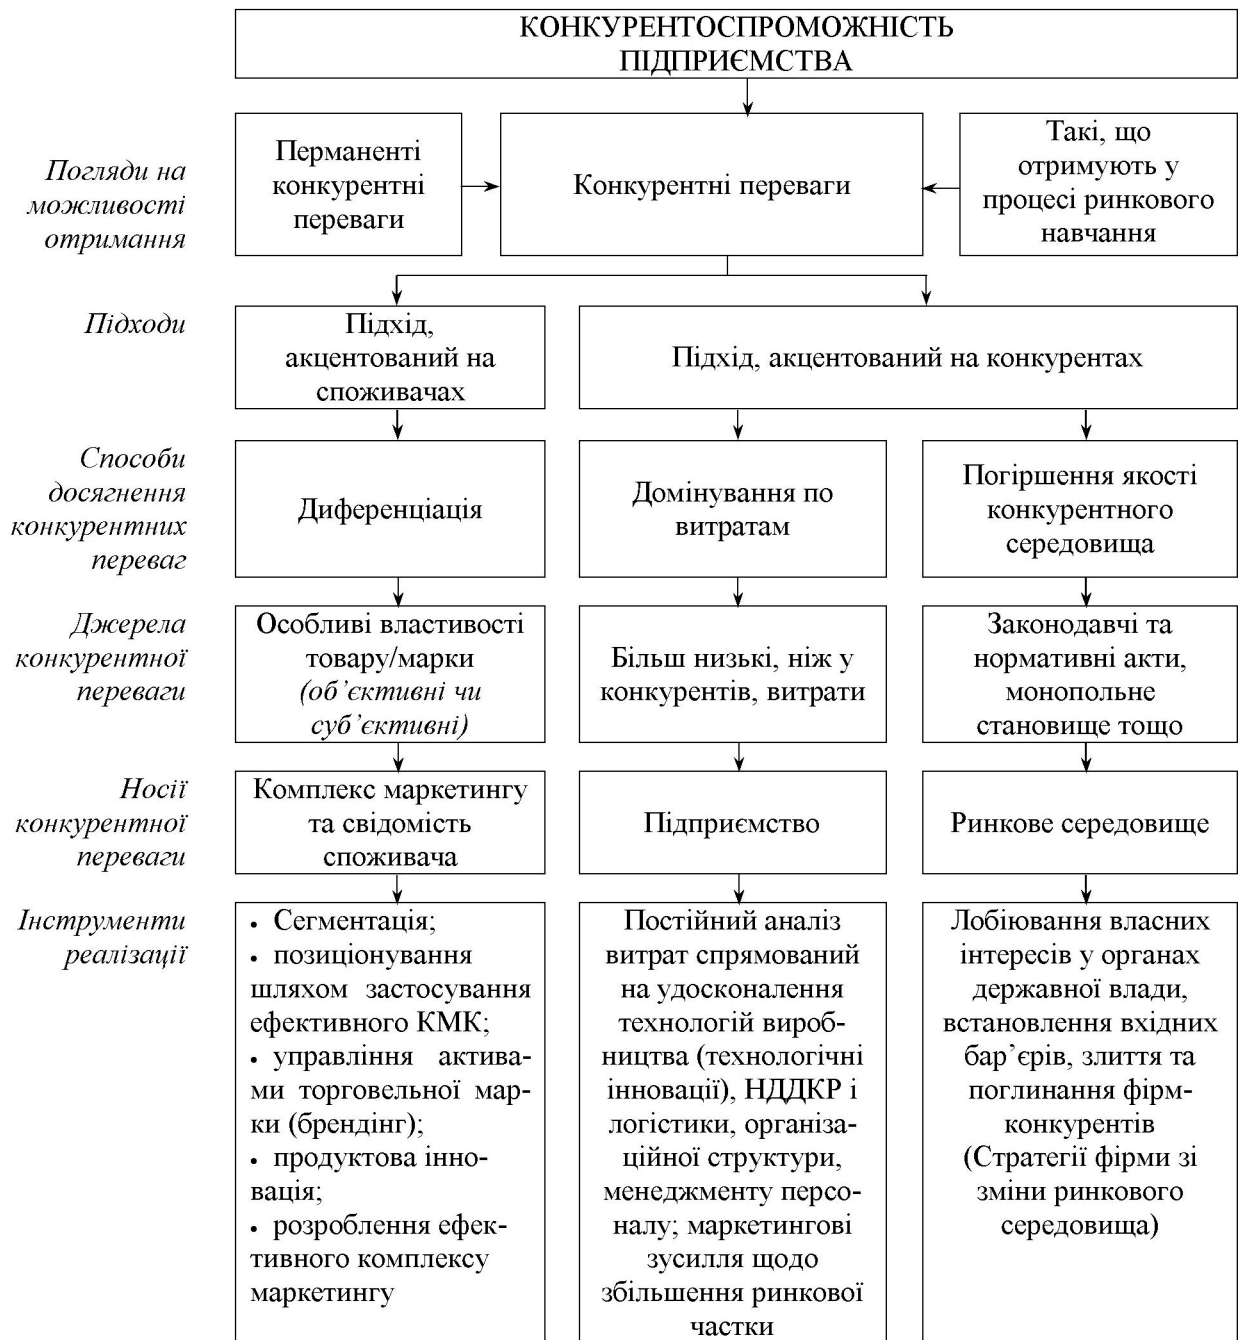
КОНКУРЕНТОСПРОМОЖНІСТЬ ПІДПРИЄМСТВА

Погляди на можливості отримання

Перманенті конкурентні переваги

Конкурентні переваги

Такі, що отримують у процесі ринкового навчання

Підходи

Підхід, акцентований на споживачах

Підхід, акцентований на конкурентах

Способи досягнення конкурентних переваг

Диференціація

Домінування по витратам

Погіршення якості конкурентного середовища

Джерела конкурентної переваги

Особливі властивості товару/марки *(об'єктивні чи суб'єктивні)*

Більш низькі, ніж у конкурентів, витрати

Законодавчі та нормативні акти, монопольне становище тощо

Носії конкурентної переваги

Комплекс маркетингу та свідомість споживача

Підприємство

Ринкове середовище

Інструменти реалізації

• Сегментація;
• позиціонування шляхом застосування ефективного КМК;
• управління активами торговельної марки (брендінг);
• продуктова інновація;
• розроблення ефективного комплексу маркетингу

Постійний аналіз витрат спрямований на удосконалення технологій виробництва (технологічні інноваці), НДДКР і логістики, організаційної структури, менеджменту персоналу; маркетингові зусилля щодо збільшення ринкової частки

Лобіювання власних інтересів у органах державної влади, встановлення вхідних бар'єрів, злиття та поглинання фірм-конкурентів (Стратегії фірми зі зміни ринкового середовища)